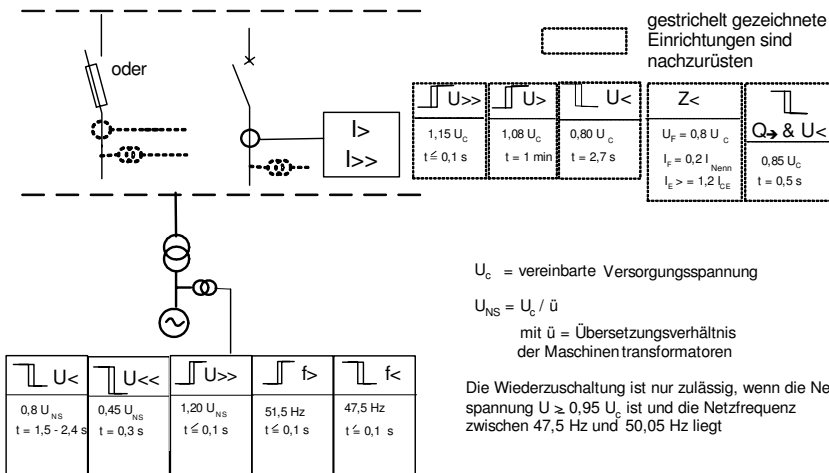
gestrichelt gezeichnete Einrichtungen sind nachzurüsten

oder

I>
I>>

| U>> | U> | U< | Z< | Q→ & U< |
|---|---|---|---|---|
| 1,15 $U_c$ $t \leq 0,1$ s | 1,08 $U_c$ t = 1 min | 0,80 $U_c$ t = 2,7 s | $U_F = 0,8\ U_c$ $I_F = 0,2\ I_{Nenn}$ $I_E > = 1,2\ I_{CE}$ | 0,85 $U_c$ t = 0,5 s |

$U_c$ = vereinbarte Versorgungsspannung

$U_{NS} = U_c$ / ü

mit ü = Übersetzungsverhältnis der Maschinentransformatoren

| U< | U<< | U>> | f> | f< |
|---|---|---|---|---|
| 0,8 $U_{NS}$ t = 1,5 - 2,4 s | 0,45 $U_{NS}$ t = 0,3 s | 1,20 $U_{NS}$ $t \leq 0,1$ s | 51,5 Hz $t \leq 0,1$ s | 47,5 Hz $t \leq 0,1$ s |

Die Wiederzuschaltung ist nur zulässig, wenn die Ne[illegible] spannung U $\geq$ 0,95 $U_c$ ist und die Netzfrequenz zwischen 47,5 Hz und 50,05 Hz liegt